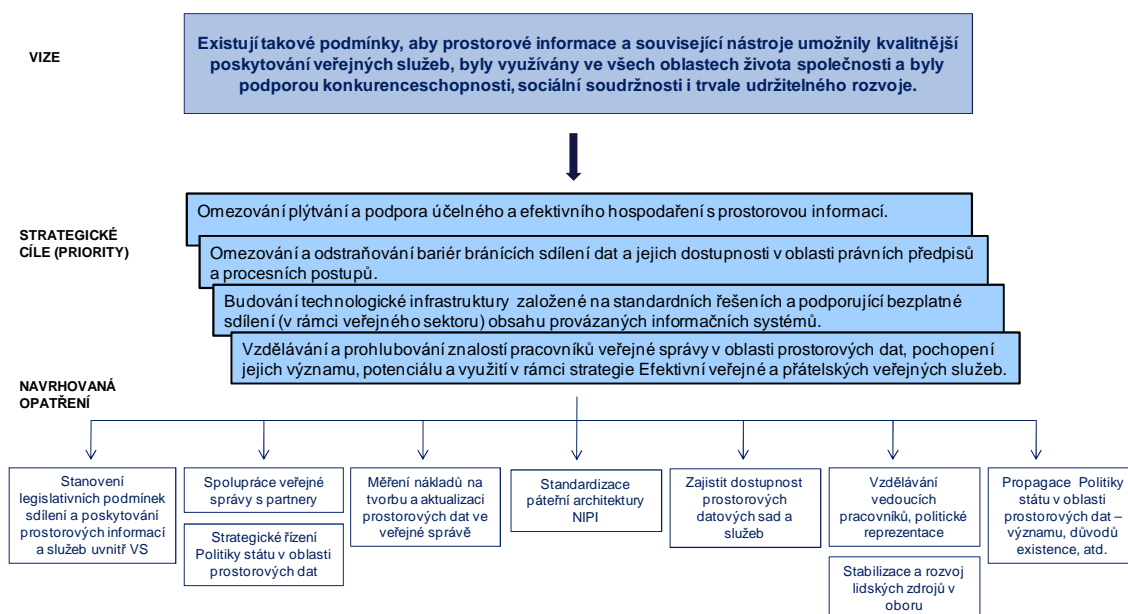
VIZE

Existují takové podmínky, aby prostorové informace a související nástroje umožnily kvalitnější poskytování veřejných služeb, byly využívány ve všech oblastech života společnosti a byly podporou konkurenceschopnosti, sociální soudržnosti i trvale udržitelného rozvoje.

STRATEGICKÉ CÍLE (PRIORITY)

Omezování plýtvání a podpora účelného a efektivního hospodaření s prostorovou informací.

Omezování a odstraňování bariér bránících sdílení dat a jejich dostupnosti v oblasti právních předpisů a procesních postupů.

Budování technologické infrastruktury založené na standardních řešeních a podporující bezplatné sdílení (v rámci veřejného sektoru) obsahu provázaných informačních systémů.

Vzdělávání a prohlubování znalostí pracovníků veřejné správy v oblasti prostorových dat, pochopení jejich významu, potenciálu a využití v rámci strategie Efektivní veřejné a přátelských veřejných služeb.

NAVRHOVANÁ OPATŘENÍ

Stanovení legislativních podmínek sdílení a poskytování prostorových informací a služeb uvnitř VS

Spolupráce veřejné správy s partnery

Strategické řízení Politiky státu v oblasti prostorových dat

Měření nákladů na tvorbu a aktualizaci prostorových dat ve veřejné správě

Standardizace páteřní architektury NIPI

Zajistit dostupnost prostorových datových sad a služeb

Vzdělávání vedoucích pracovníků, politické reprezentace

Stabilizace a rozvoj lidských zdrojů v oboru

Propagace Politiky státu v oblasti prostorových dat – významu, důvodů existence, atd.